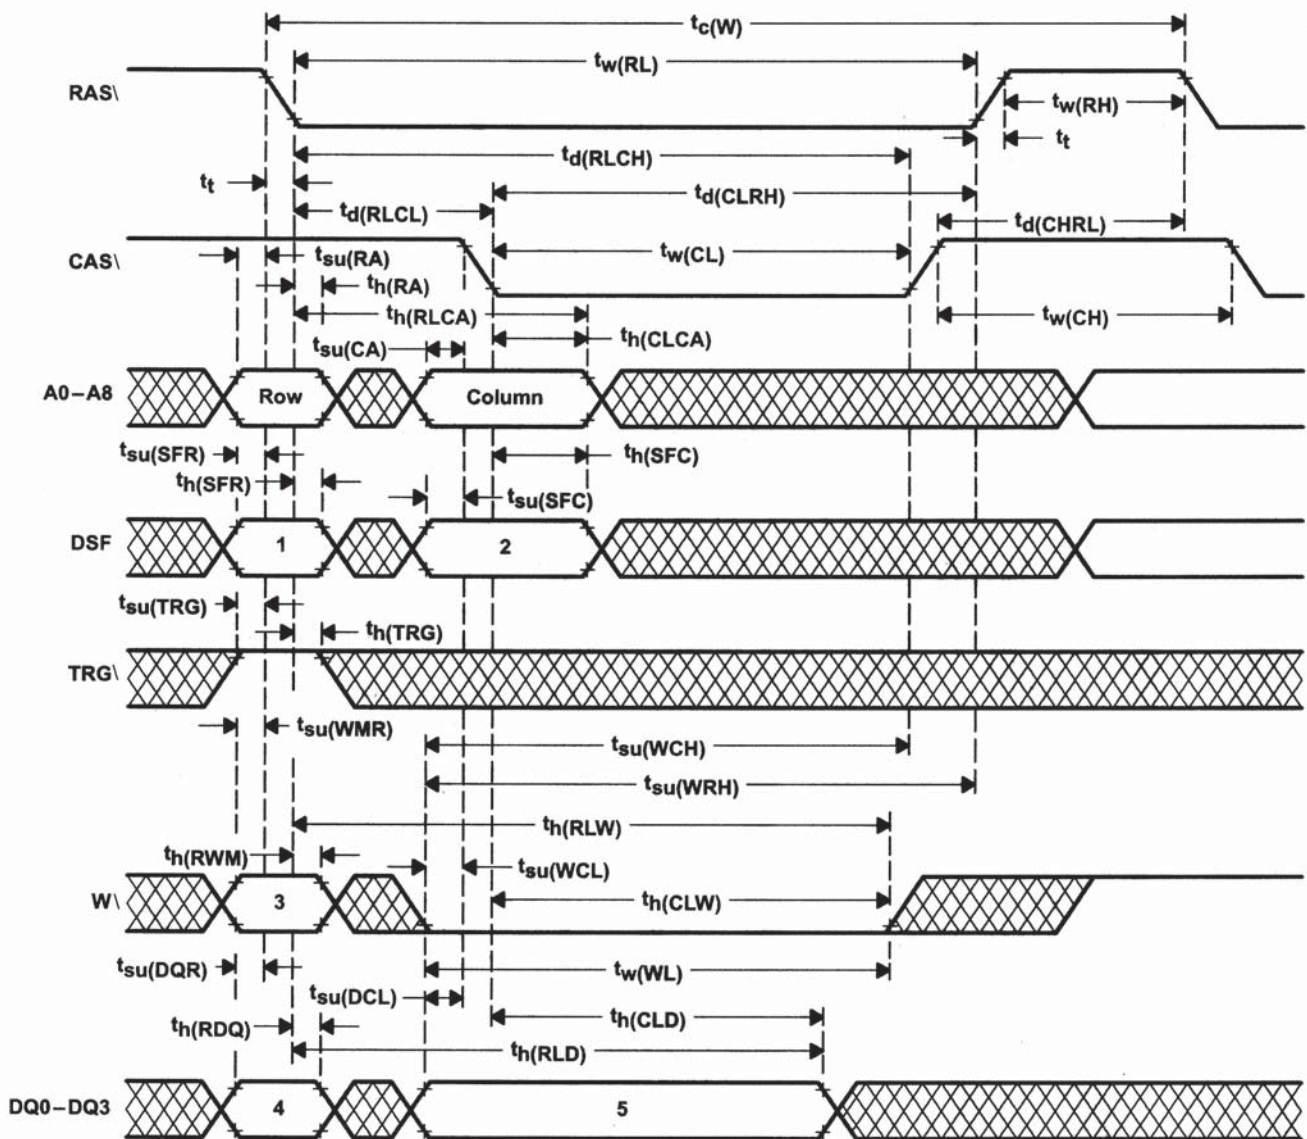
$t_{c(W)}$
$t_{w(RL)}$
RAS\
$t_{w(RH)}$
$t_t$
$t_{d(RLCH)}$
$t_t$
$t_{d(CLRH)}$
$t_{d(RLCL)}$
$t_{d(CHRL)}$
CAS\
$t_{su(RA)}$
$t_{w(CL)}$
$t_{h(RA)}$
$t_{h(RLCA)}$
$t_{w(CH)}$
$t_{su(CA)}$
$t_{h(CLCA)}$
A0 – A8
Row
Column
$t_{su(SFR)}$
$t_{h(SFC)}$
$t_{h(SFR)}$
$t_{su(SFC)}$
DSF
1
2
$t_{su(TRG)}$
$t_{h(TRG)}$
TRG\
$t_{su(WMR)}$
$t_{su(WCH)}$
$t_{su(WRH)}$
$t_{h(RLW)}$
$t_{h(RWM)}$
$t_{su(WCL)}$
W\
3
$t_{h(CLW)}$
$t_{su(DQR)}$
$t_{w(WL)}$
$t_{su(DCL)}$
$t_{h(CLD)}$
$t_{h(RDQ)}$
$t_{h(RLD)}$
DQ0 – DQ3
4
5